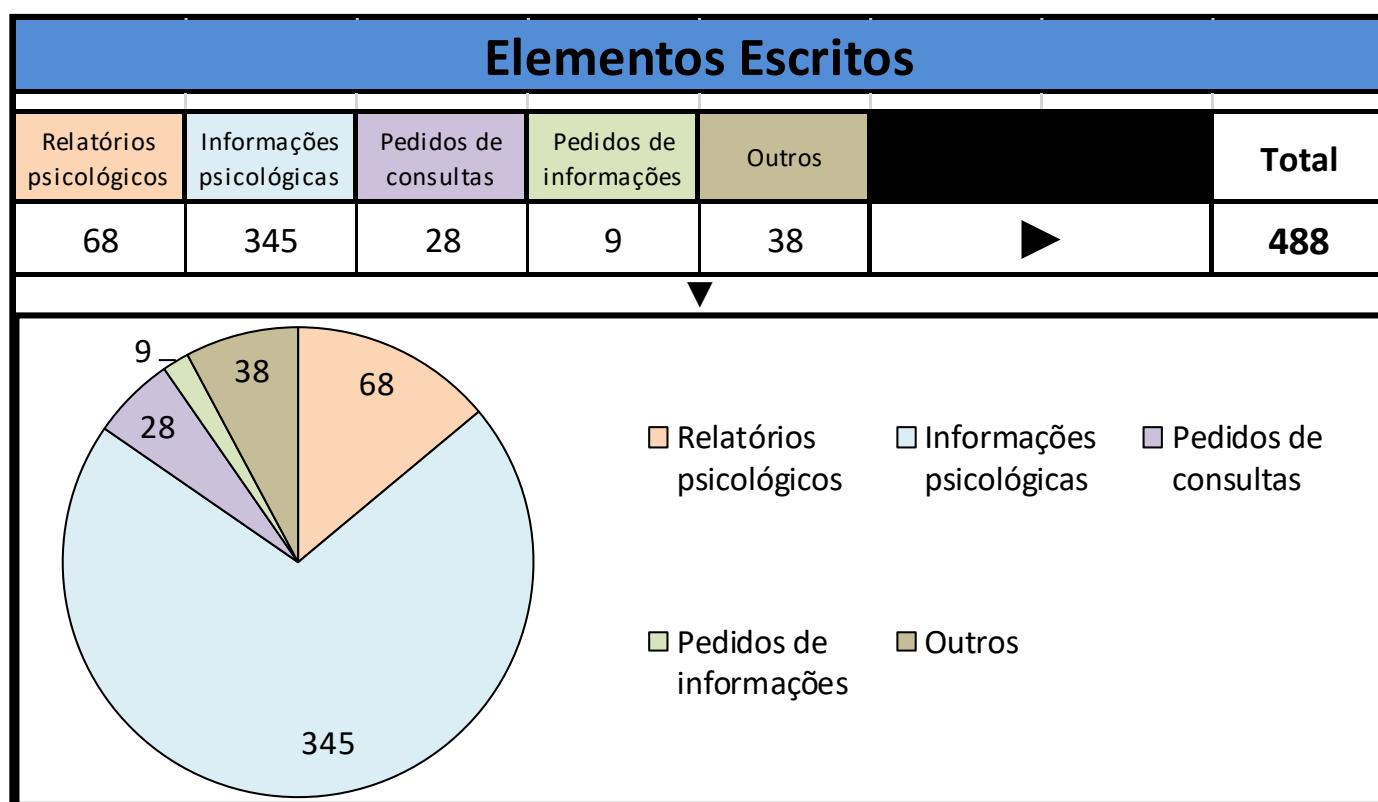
Elementos Escritos

| Relatórios psicológicos | Informações psicológicas | Pedidos de consultas | Pedidos de informações | Outros | | Total |
|---|---|---|---|---|---|---|
| 68 | 345 | 28 | 9 | 38 | ▶ | 488 |

▼

9
38
68
28
345

Relatórios psicológicos
Informações psicológicas
Pedidos de consultas
Pedidos de informações
Outros